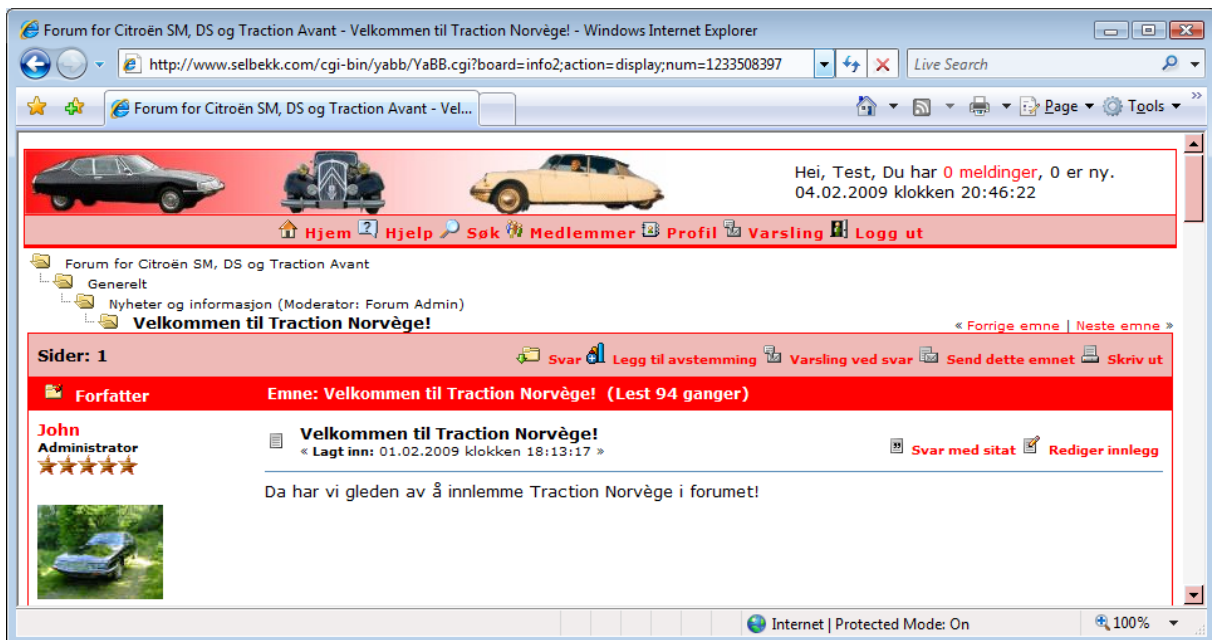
Forum for Citroën SM, DS og Traction Avant - Velkommen til Traction Norvège! - Windows Internet Explorer

http://www.selbekk.com/cgi-bin/yabb/YaBB.cgi?board=info2;action=display;num=1233508397

Live Search

Forum for Citroën SM, DS og Traction Avant - Vel...

Page ▾ Tools ▾

Hei, Test, Du har 0 meldinger, 0 er ny.
04.02.2009 klokken 20:46:22

Hjem Hjelp Søk Medlemmer Profil Varsling Logg ut

Forum for Citroën SM, DS og Traction Avant
Generelt
Nyheter og informasjon (Moderator: Forum Admin)
Velkommen til Traction Norvège!

« Forrige emne | Neste emne »

Sider: 1

Svar Legg til avstemming Varsling ved svar Send dette emnet Skriv ut

Forfatter

Emne: Velkommen til Traction Norvège! (Lest 94 ganger)

John
Administrator

Velkommen til Traction Norvège!
« Lagt inn: 01.02.2009 klokken 18:13:17 »

Svar med sitat Rediger innlegg

Da har vi gleden av å innlemme Traction Norvège i forumet!

Internet | Protected Mode: On

100%